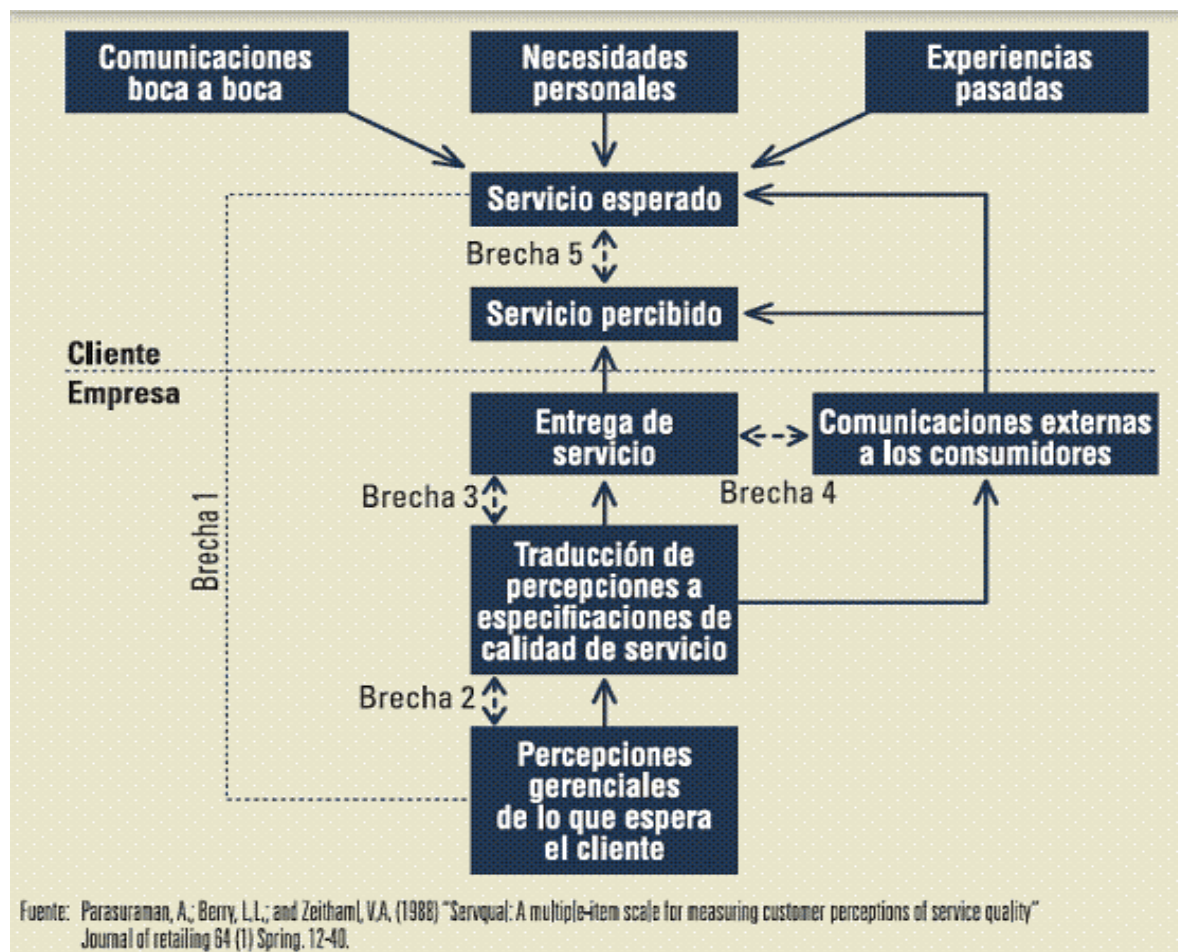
Comunicaciones boca a boca

Necesidades personales

Experiencias pasadas

Servicio esperado

Brecha 5

Servicio percibido

Cliente

Empresa

Entrega de servicio

Comunicaciones externas a los consumidores

Brecha 3

Brecha 4

Brecha 1

Traducción de percepciones a especificaciones de calidad de servicio

Brecha 2

Percepciones gerenciales de lo que espera el cliente

Fuente: Parasuraman, A.; Berry, L.L.; and Zeithaml, V.A. (1988) "Servqual: A multiple-item scale for measuring customer perceptions of service quality" Journal of retailing 64 (1) Spring. 12-40.